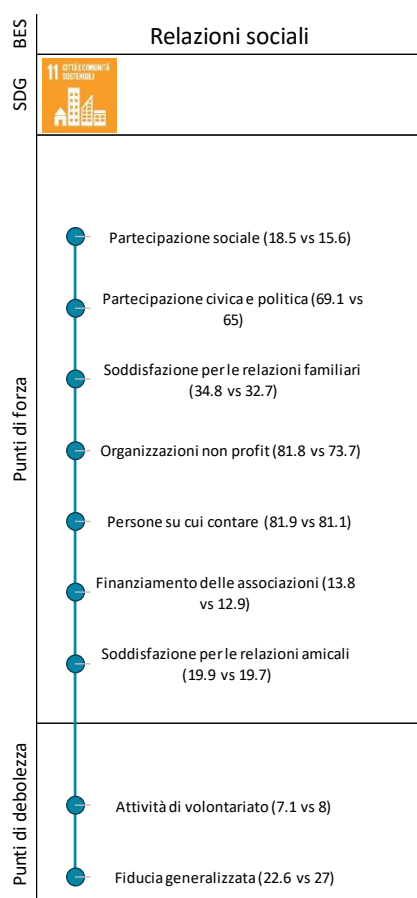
BES

Relazioni sociali

SDG

11 CITTÀ E COMUNITÀ SOSTENIBILI

Punti di forza

Partecipazione sociale (18.5 vs 15.6)

Partecipazione civica e politica (69.1 vs 65)

Soddisfazione per le relazioni familiari (34.8 vs 32.7)

Organizzazioni non profit (81.8 vs 73.7)

Persone su cui contare (81.9 vs 81.1)

Finanziamento delle associazioni (13.8 vs 12.9)

Soddisfazione per le relazioni amicali (19.9 vs 19.7)

Punti di debolezza

Attività di volontariato (7.1 vs 8)

Fiducia generalizzata (22.6 vs 27)